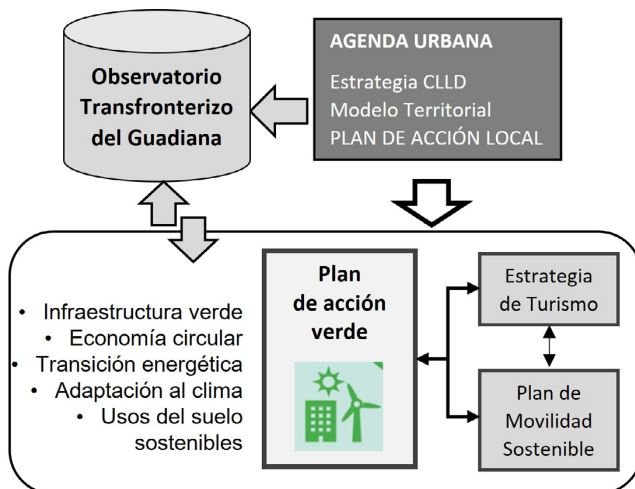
Observatorio Transfronterizo del Guadiana

AGENDA URBANA

Estrategia CLLD
Modelo Territorial
PLAN DE ACCIÓN LOCAL

• Infraestructura verde
• Economía circular
• Transición energética
• Adaptación al clima
• Usos del suelo sostenibles

Plan de acción verde

Estrategia de Turismo

Plan de Movilidad Sostenible